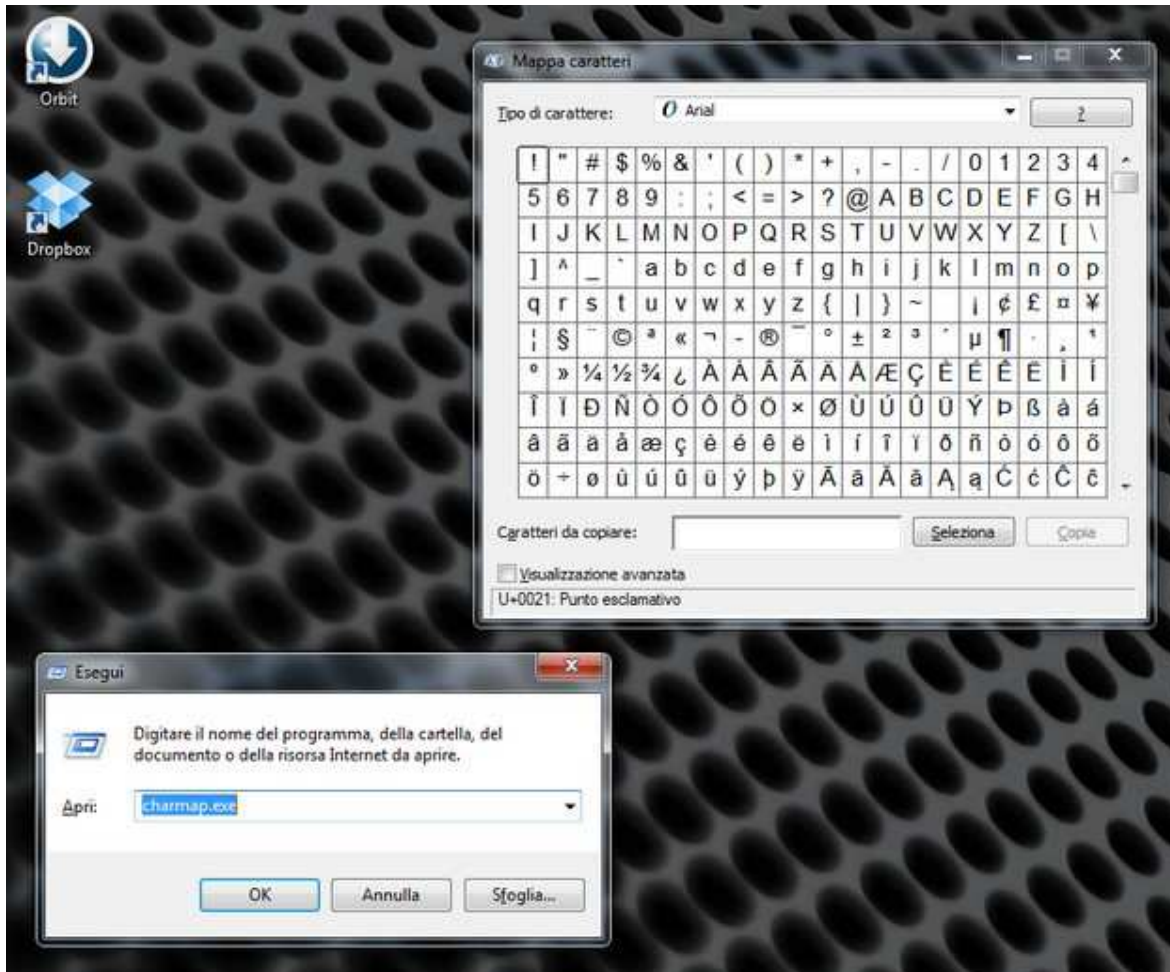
Orbit

Dropbox

Mappa caratteri

Tipo di carattere: Arial

?

| ! | " | # | $ | % | & | ' | ( | ) | * | + | , | - | . | / | 0 | 1 | 2 | 3 | 4 |
|---|---|---|---|---|---|---|---|---|---|---|---|---|---|---|---|---|---|---|---|
| 5 | 6 | 7 | 8 | 9 | : | ; | < | = | > | ? | @ | A | B | C | D | E | F | G | H |
| I | J | K | L | M | N | O | P | Q | R | S | T | U | V | W | X | Y | Z | [ | \ |
| ] | ^ | _ | ` | a | b | c | d | e | f | g | h | i | j | k | l | m | n | o | p |
| q | r | s | t | u | v | w | x | y | z | { | \| | } | ~ |  | ¡ | ¢ | £ | ¤ | ¥ |
| ¦ | § | ¨ | © | ª | « | ¬ | - | ® | ¯ | ° | ± | ² | ³ | ´ | µ | ¶ | · | ¸ | ¹ |
| º | » | ¼ | ½ | ¾ | ¿ | À | Á | Â | Ã | Ä | Å | Æ | Ç | È | É | Ê | Ë | Ì | Í |
| Î | Ï | Ð | Ñ | Ò | Ó | Ô | Õ | Ö | × | Ø | Ù | Ú | Û | Ü | Ý | Þ | ß | à | á |
| â | ã | ä | å | æ | ç | è | é | ê | ë | ì | í | î | ï | ð | ñ | ò | ó | ô | õ |
| ö | ÷ | ø | ù | ú | û | ü | ý | þ | ÿ | Ā | ā | Ă | ă | Ą | ą | Ć | ć | Ĉ | ĉ |

Caratteri da copiare:

Seleziona

Copia

Visualizzazione avanzata

U+0021: Punto esclamativo

Esegui

Digitare il nome del programma, della cartella, del documento o della risorsa Internet da aprire.

Apri: charmap.exe

OK

Annulla

Sfoglia...